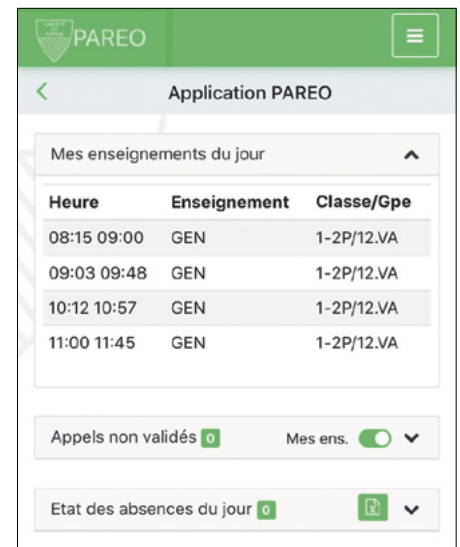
PAREO

Application PAREO

Mes enseignements du jour

| Heure | Enseignement | Classe/Gpe |
|---|---|---|
| 08:15 09:00 | GEN | 1-2P/12.VA |
| 09:03 09:48 | GEN | 1-2P/12.VA |
| 10:12 10:57 | GEN | 1-2P/12.VA |
| 11:00 11:45 | GEN | 1-2P/12.VA |

Appels non validés 0 Mes ens.

Etat des absences du jour 0